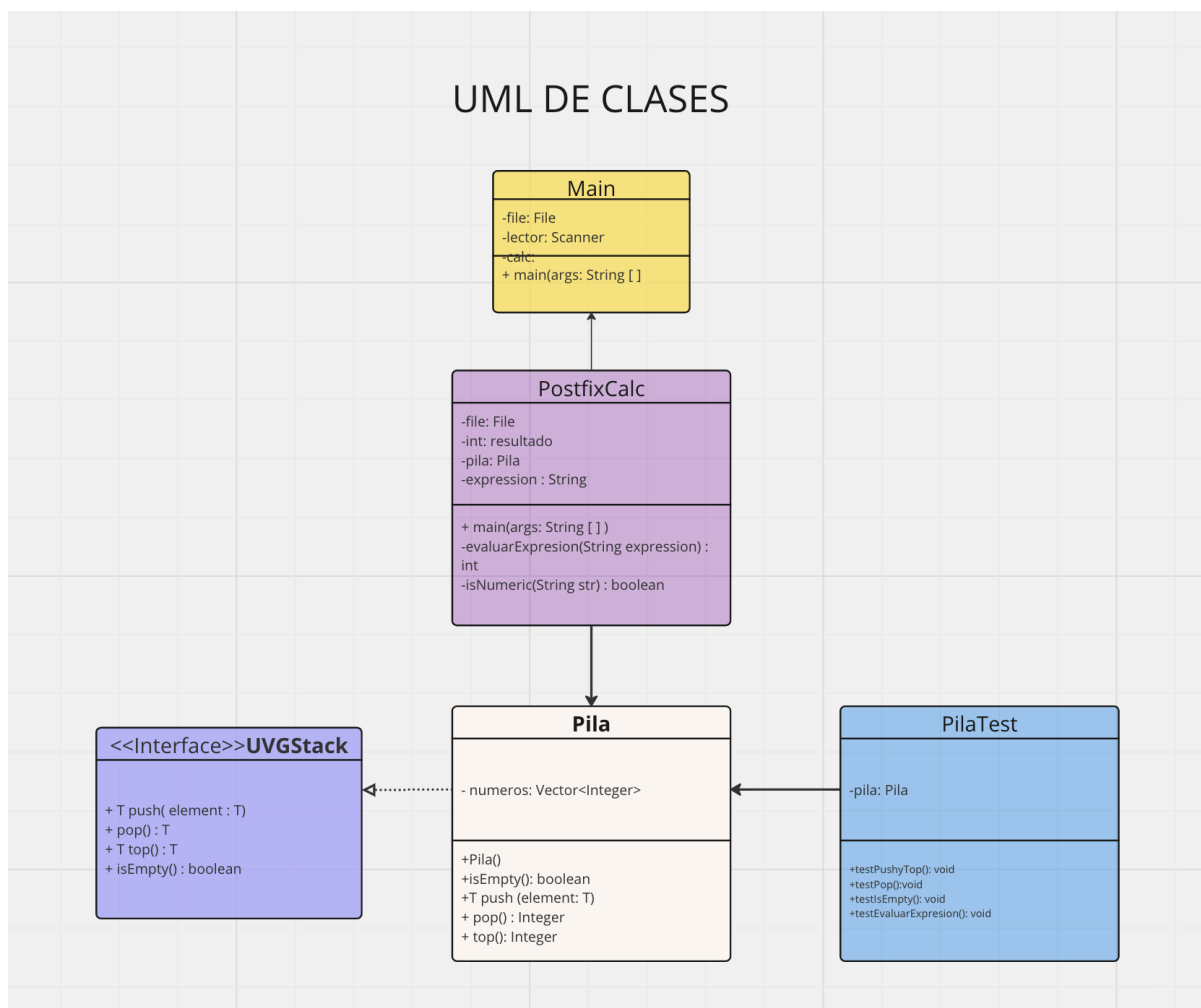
UML DE CLASES

Main

-file: File
-lector: Scanner
-calc:
+ main(args: String [ ]

PostfixCalc

-file: File
-int: resultado
-pila: Pila
-expression : String

+ main(args: String [ ] )
-evaluarExpresion(String expression) : int
-isNumeric(String str) : boolean

<<Interface>>**UVGStack**

+ T push( element : T)
+ pop() : T
+ T top() : T
+ isEmpty() : boolean

**Pila**

- numeros: Vector<Integer>

+Pila()
+isEmpty(): boolean
+T push (element: T)
+ pop() : Integer
+ top(): Integer

PilaTest

-pila: Pila

+testPushyTop(): void
+testPop():void
+testIsEmpty(): void
+testEvaluarExpresion(): void